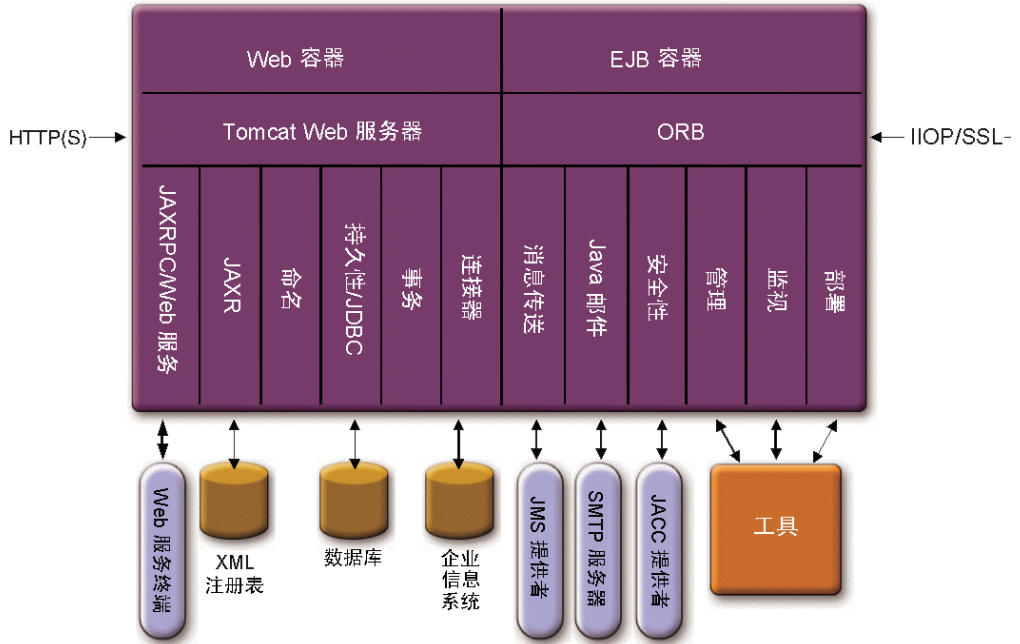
Web 容器

EJB 容器

HTTP(S)

Tomcat Web 服务器

ORB

IIOP/SSL

JAXRPC/Web 服务

JAXR

命名

持久性/JDBC

事务

连接器

消息传送

Java 邮件

安全性

管理

监视

部署

Web 服务终端

XML 注册表

数据库

企业信息系统

JMS 提供者

SMTP 服务器

JACC 提供者

工具